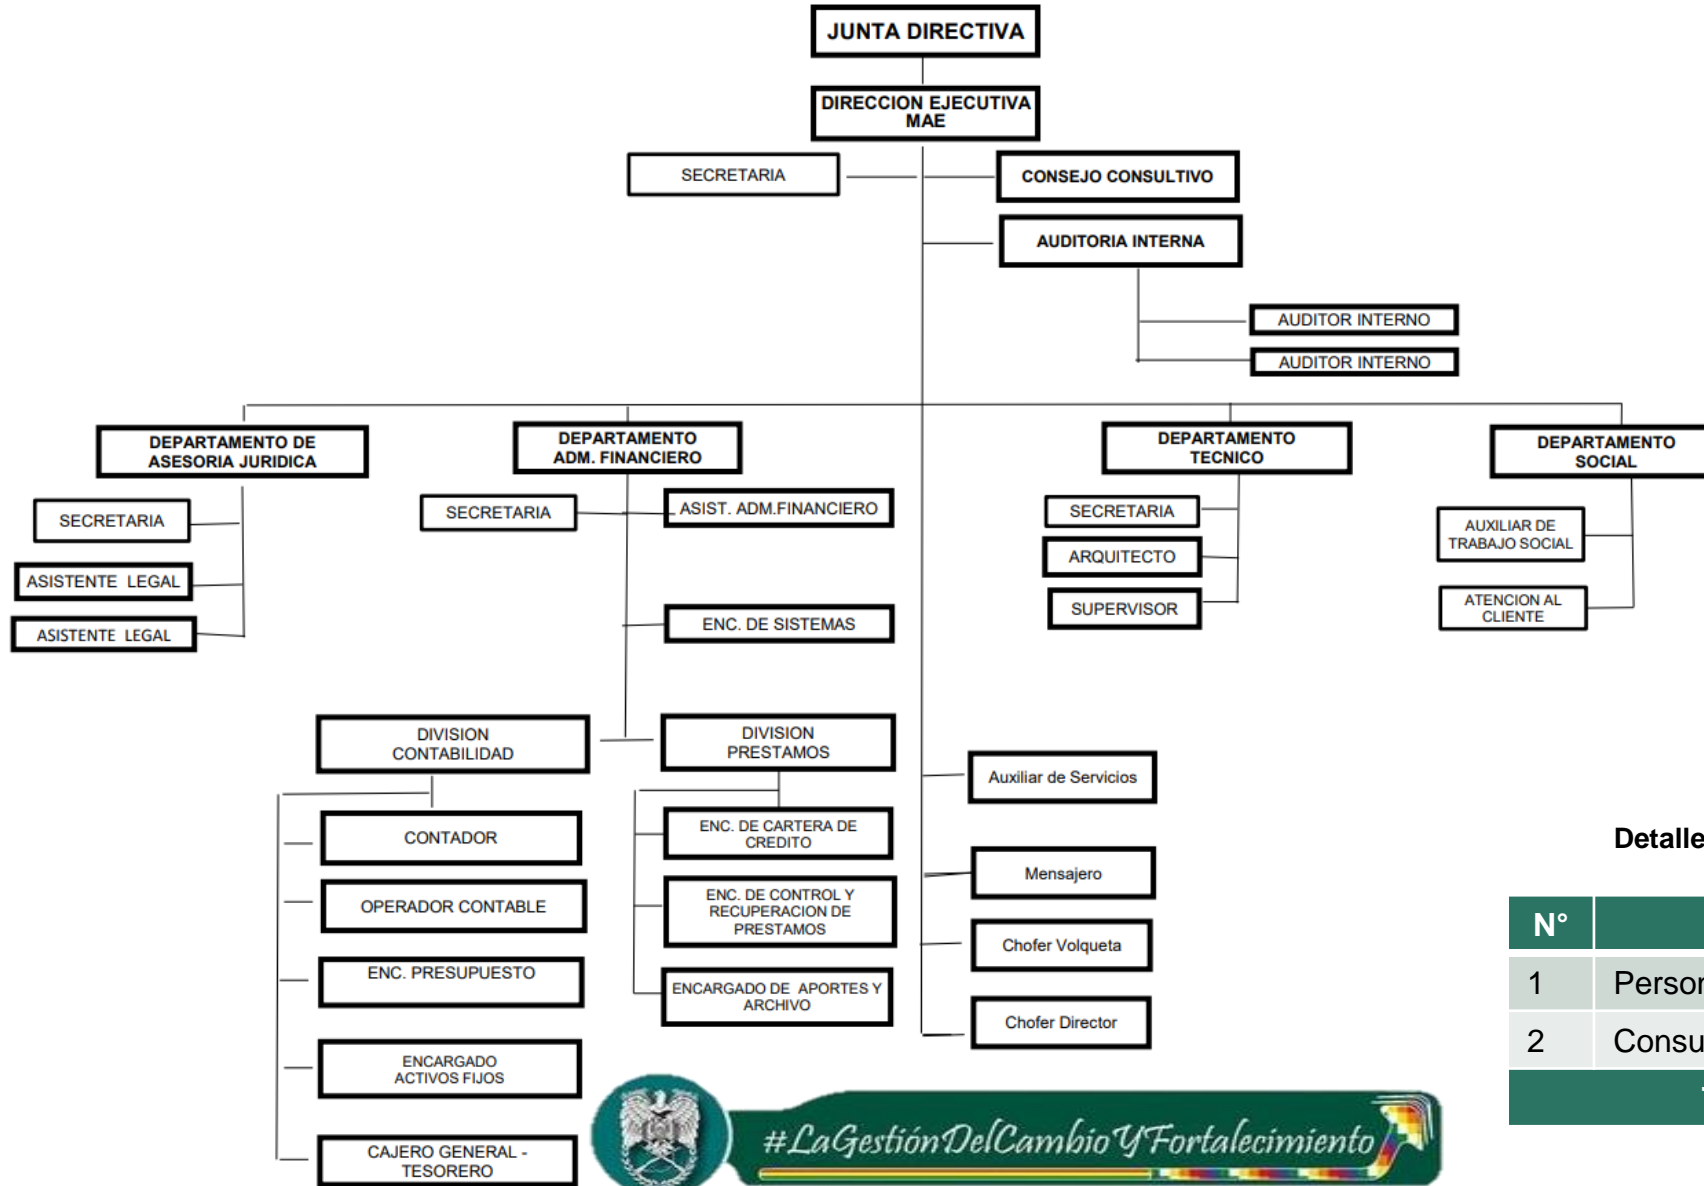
JUNTA DIRECTIVA

DIRECCION EJECUTIVA MAE

SECRETARIA

CONSEJO CONSULTIVO

AUDITORIA INTERNA

AUDITOR INTERNO

AUDITOR INTERNO

DEPARTAMENTO DE ASESORIA JURIDICA

SECRETARIA

ASISTENTE LEGAL

ASISTENTE LEGAL

DEPARTAMENTO ADM. FINANCIERO

SECRETARIA

ASIST. ADM.FINANCIERO

ENC. DE SISTEMAS

DIVISION CONTABILIDAD

CONTADOR

OPERADOR CONTABLE

ENC. PRESUPUESTO

ENCARGADO ACTIVOS FIJOS

CAJERO GENERAL - TESORERO

DIVISION PRESTAMOS

ENC. DE CARTERA DE CREDITO

ENC. DE CONTROL Y RECUPERACION DE PRESTAMOS

ENCARGADO DE APORTES Y ARCHIVO

DEPARTAMENTO TECNICO

SECRETARIA

ARQUITECTO

SUPERVISOR

DEPARTAMENTO SOCIAL

AUXILIAR DE TRABAJO SOCIAL

ATENCION AL CLIENTE

Auxiliar de Servicios

Mensajero

Chofer Volqueta

Chofer Director

#LaGestiónDelCambioYFortalecimiento

Detalle

| N° | |
|---|---|
| 1 | Persor |
| 2 | Consu |